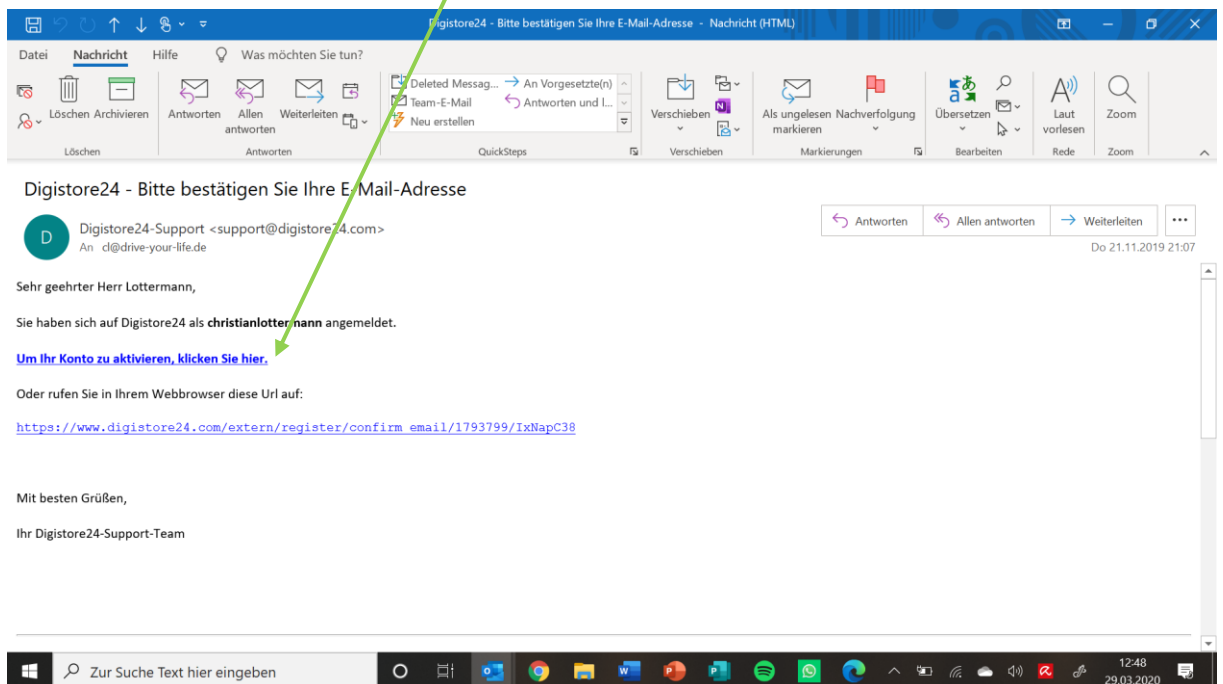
Digistore24 - Bitte bestätigen Sie Ihre E-Mail-Adresse - Nachricht (HTML)

Datei Nachricht Hilfe Was möchten Sie tun?

Löschen Archivieren
Löschen

Antworten Allen antworten Weiterleiten
Antworten

Deleted Messag... An Vorgesetzte(n)
Team-E-Mail Antworten und l...
Neu erstellen
QuickSteps

Verschieben
Verschieben

Als ungelesen markieren Nachverfolgung
Markierungen

Übersetzen
Bearbeiten

Laut vorlesen
Rede

Zoom
Zoom

Digistore24 - Bitte bestätigen Sie Ihre E-Mail-Adresse

Digistore24-Support <support@digistore24.com>
An cl@drive-your-life.de

Antworten Allen antworten Weiterleiten ...
Do 21.11.2019 21:07

Sehr geehrter Herr Lottermann,

Sie haben sich auf Digistore24 als **christianlottermann** angemeldet.

Um Ihr Konto zu aktivieren, klicken Sie hier.

Oder rufen Sie in Ihrem Webbrowser diese Url auf:

https://www.digistore24.com/extern/register/confirm_email/1793799/IxNapC38

Mit besten Grüßen,

Ihr Digistore24-Support-Team

Zur Suche Text hier eingeben
12:48
29.03.2020